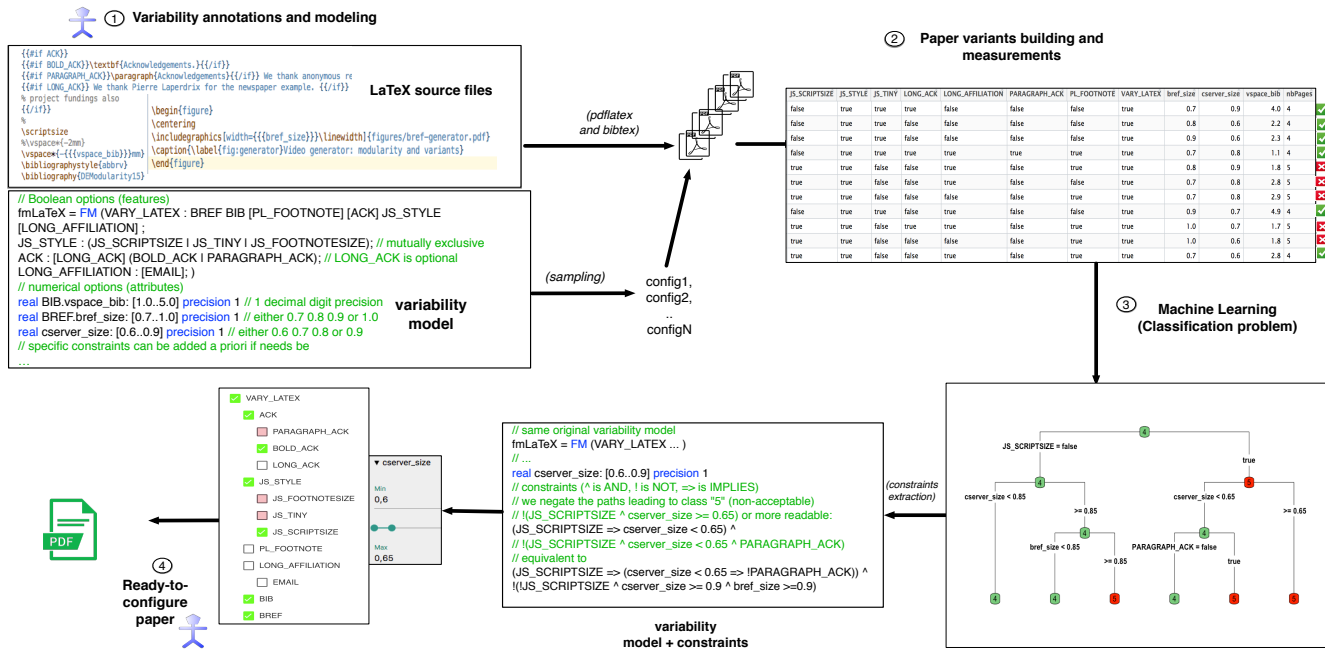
① Variability annotations and modeling

{{#if ACK}}
{{#if BOLD_ACK}}\textbf{Acknowledgements.}{{/if}}
{{#if PARAGRAPH_ACK}}\paragraph{Acknowledgements}{{/if}} We thank anonymous re
{{#if LONG_ACK}} We thank Pierre Laperdrix for the newspaper example. {{/if}}
% project fundings also
{{/if}}
%
\scriptsize
%\vspace*{-2mm}
\vspace*{-{{vspace_bib}}mm}
\bibliographystyle{abbrv}
\bibliography{DEModularity15}

\begin{figure}
\centering
\includegraphics[width={{bref_size}}\linewidth]{figures/bref-generator.pdf}
\caption{\label{fig:generator}Video generator: modularity and variants}
\end{figure}

LaTeX source files

// Boolean options (features)
fmLaTeX = FM (VARY_LATEX : BREF BIB [PL_FOOTNOTE] [ACK] JS_STYLE [LONG_AFFILIATION] ;
JS_STYLE : (JS_SCRIPTSIZE | JS_TINY | JS_FOOTNOTESIZE); // mutually exclusive
ACK : [LONG_ACK] (BOLD_ACK | PARAGRAPH_ACK); // LONG_ACK is optional
LONG_AFFILIATION : [EMAIL]; )
// numerical options (attributes)
real BIB.vspace_bib: [1.0..5.0] precision 1 // 1 decimal digit precision
real BREF.bref_size: [0.7..1.0] precision 1 // either 0.7 0.8 0.9 or 1.0
real cserver_size: [0.6..0.9] precision 1 // either 0.6 0.7 0.8 or 0.9
// specific constraints can be added a priori if needs be
...

variability model

(pdflatex and bibtex)

(sampling)

config1, config2, .. configN

② Paper variants building and measurements

| JS_SCRIPTSIZE | JS_STYLE | JS_TINY | LONG_ACK | LONG_AFFILIATION | PARAGRAPH_ACK | PL_FOOTNOTE | VARY_LATEX | bref_size | cserver_size | vspace_bib | nbPages |
|---|---|---|---|---|---|---|---|---|---|---|---|
| false | true | true | true | false | false | false | true | 0.7 | 0.9 | 4.0 | 4 |
| false | true | true | false | false | false | false | true | 0.8 | 0.6 | 2.2 | 4 |
| false | true | true | false | false | false | false | true | 0.9 | 0.6 | 2.3 | 4 |
| false | true | true | false | false | true | true | true | 0.7 | 0.8 | 1.1 | 4 |
| true | true | false | true | true | false | true | true | 0.8 | 0.9 | 1.8 | 5 |
| true | true | false | false | true | false | false | true | 0.7 | 0.8 | 2.8 | 5 |
| true | true | false | true | false | false | true | true | 0.7 | 0.8 | 2.9 | 5 |
| false | true | true | false | true | false | false | true | 0.9 | 0.7 | 4.9 | 4 |
| true | true | false | true | true | false | true | true | 1.0 | 0.7 | 1.7 | 5 |
| true | true | false | false | true | false | false | true | 1.0 | 0.6 | 1.8 | 5 |
| true | true | false | false | false | false | true | true | 0.7 | 0.6 | 2.8 | 4 |

③ Machine Learning (Classification problem)

4
JS_SCRIPTSIZE = false
true
4
5
cserver_size < 0.85
>= 0.85
cserver_size < 0.65
>= 0.65
4
4
bref_size < 0.85
>= 0.85
PARAGRAPH_ACK = false
true
4
4
5
4
5
5

(constraints extraction)

// same original variability model
fmLaTeX = FM (VARY_LATEX ... )
// ...
real cserver_size: [0.6..0.9] precision 1
// constraints (^ is AND, ! is NOT, => is IMPLIES)
// we negate the paths leading to class "5" (non-acceptable)
// !(JS_SCRIPTSIZE ^ cserver_size >= 0.65) or more readable:
(JS_SCRIPTSIZE => cserver_size < 0.65) ^
// !(JS_SCRIPTSIZE ^ cserver_size < 0.65 ^ PARAGRAPH_ACK)
// equivalent to
(JS_SCRIPTSIZE => (cserver_size < 0.65 => !PARAGRAPH_ACK)) ^
!(JS_SCRIPTSIZE ^ cserver_size >= 0.9 ^ bref_size >=0.9)

variability model + constraints

VARY_LATEX
ACK
PARAGRAPH_ACK
BOLD_ACK
LONG_ACK
JS_STYLE
JS_FOOTNOTESIZE
JS_TINY
JS_SCRIPTSIZE
PL_FOOTNOTE
LONG_AFFILIATION
EMAIL
BIB
BREF

▾ cserver_size
Min
0,6
Max
0,65

PDF

④ Ready-to-configure paper